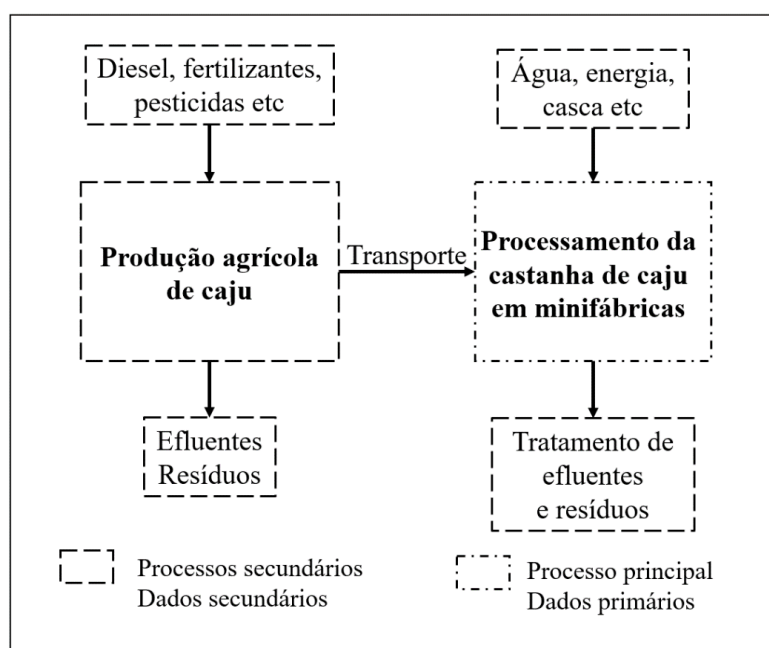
Diesel, fertilizantes, pesticidas etc

Água, energia, casca etc

**Produção agrícola de caju**

Transporte

**Processamento da castanha de caju em minifábricas**

Efluentes
Resíduos

Tratamento de efluentes e resíduos

Processos secundários
Dados secundários

Processo principal
Dados primários